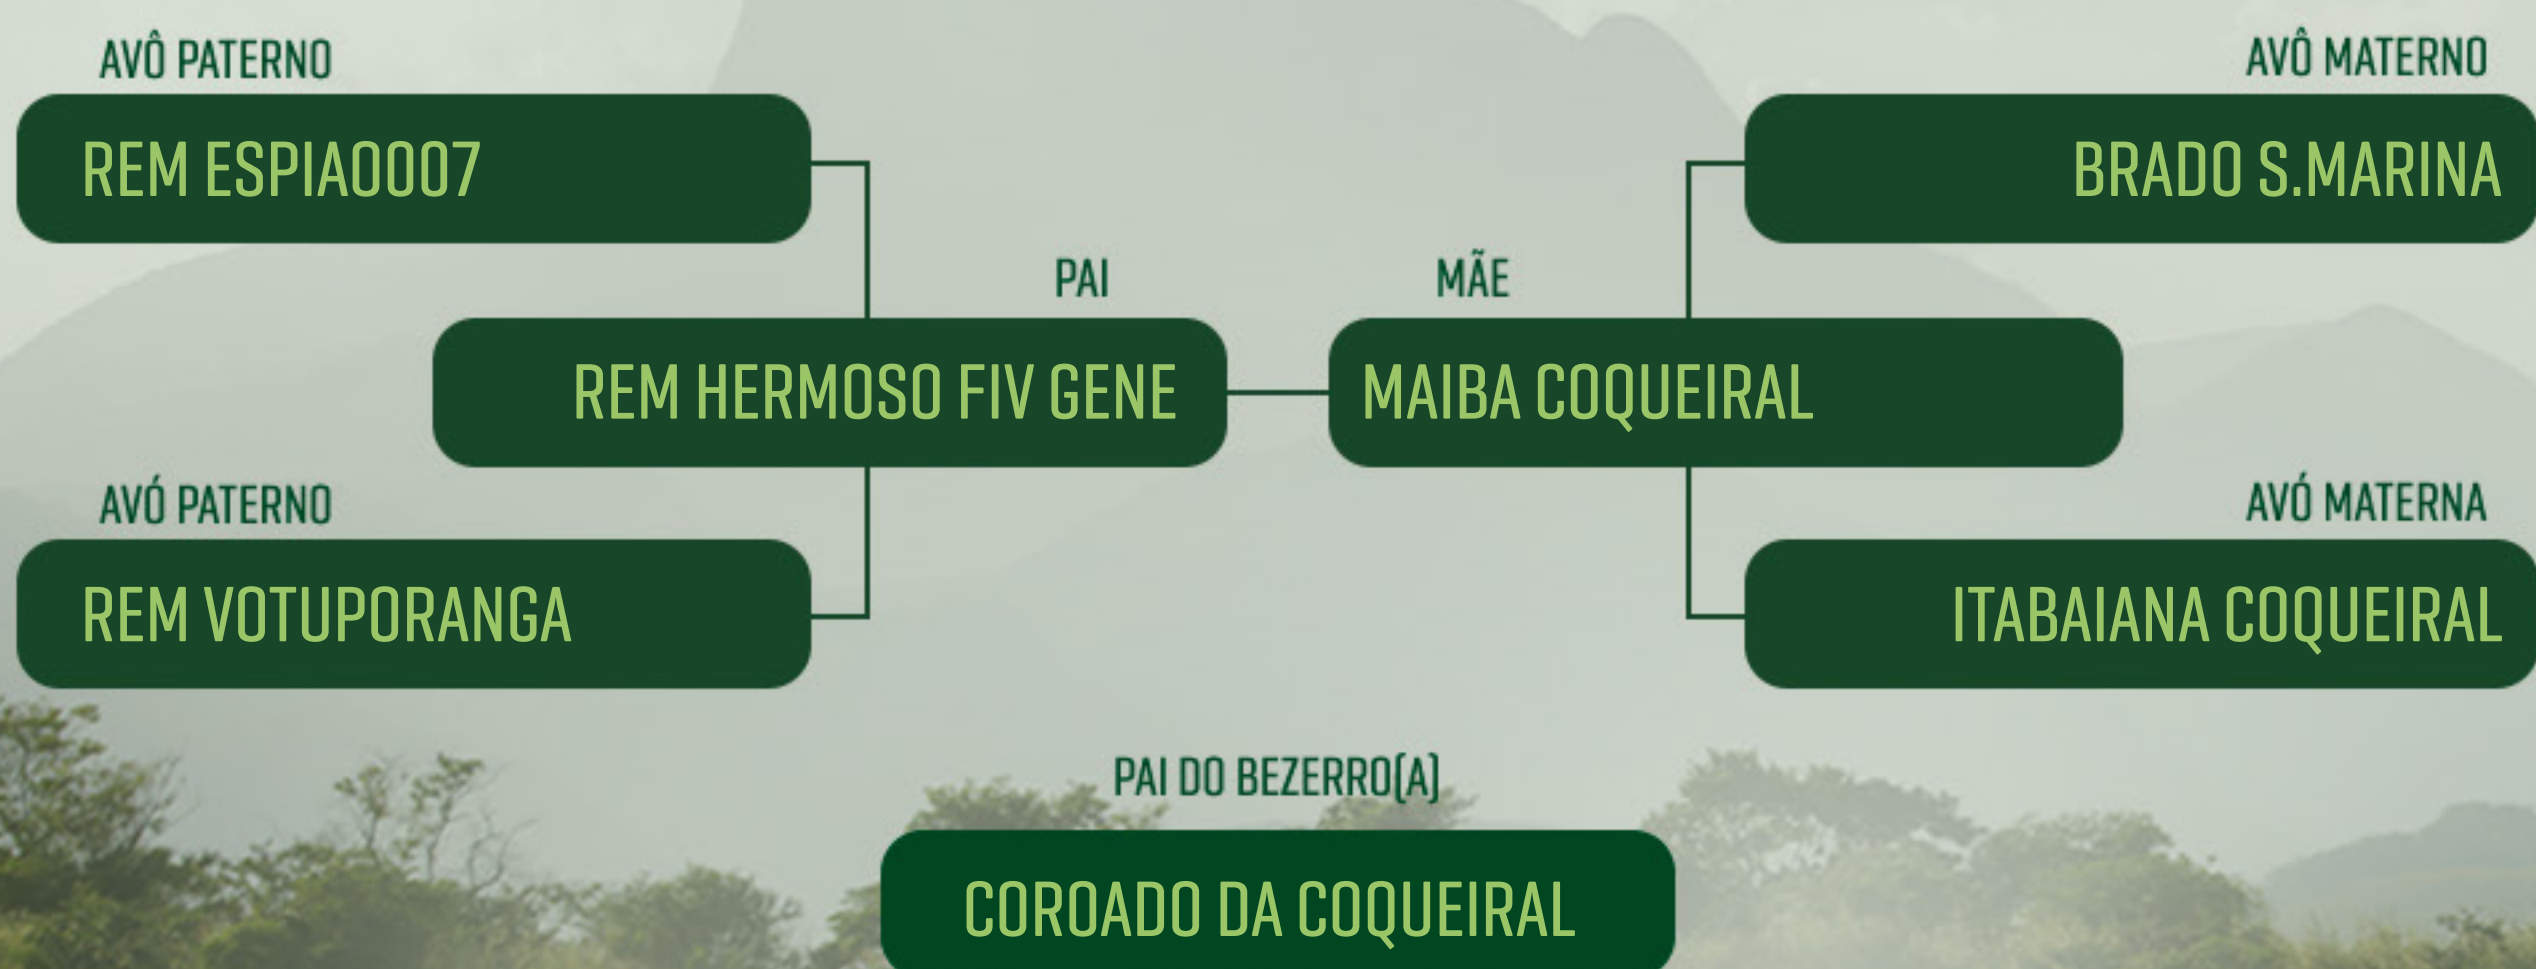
AVÔ PATERNO

REM ESPIA0007

AVÔ MATERNO

BRADO S.MARINA

PAI

REM HERMOSO FIV GENE

MÃE

MAIBA COQUEIRAL

AVÓ PATERNO

REM VOTUPORANGA

AVÓ MATERNA

ITABAIANA COQUEIRAL

PAI DO BEZERRO(A)

COROADO DA COQUEIRAL